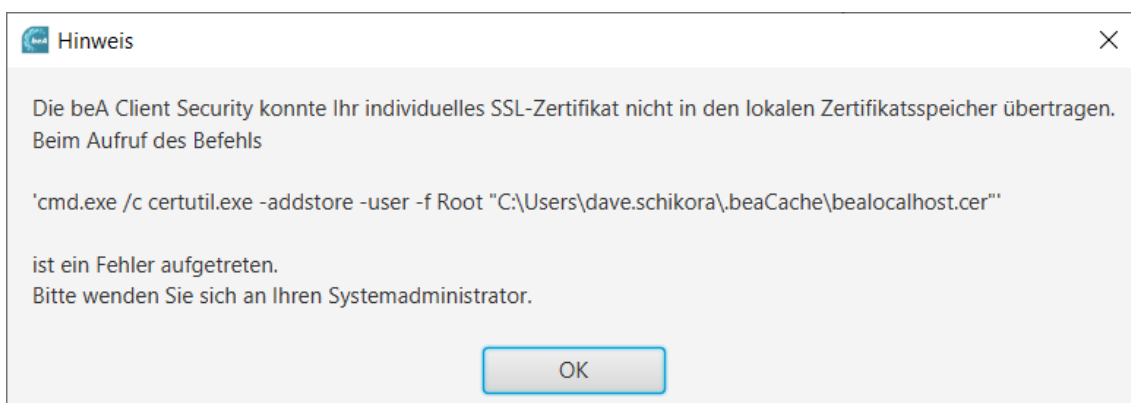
Hinweis

Die beA Client Security konnte Ihr individuelles SSL-Zertifikat nicht in den lokalen Zertifikatsspeicher übertragen. Beim Aufruf des Befehls

'cmd.exe /c certutil.exe -addstore -user -f Root "C:\Users\dave.schikora\.beaCache\bealocalhost.cer"'

ist ein Fehler aufgetreten.
Bitte wenden Sie sich an Ihren Systemadministrator.

OK